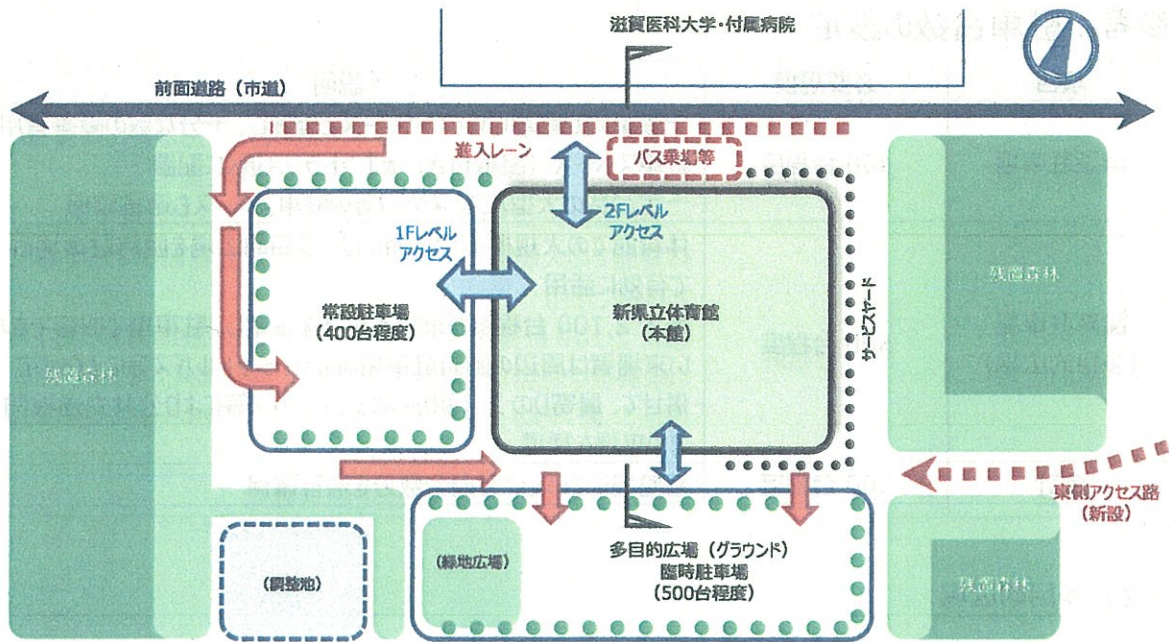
滋賀医科大学・付属病院

前面道路（市道）

進入レーン

バス乗場等

1Fレベル
アクセス

2Fレベル
アクセス

常設駐車場
（400台程度）

新県立体育館
（本館）

サービスヤード

残置森林

残置森林

残置森林

東側アクセス路
（新設）

（調整池）

（緑地広場）

多目的広場（グラウンド）
臨時駐車場
（500台程度）